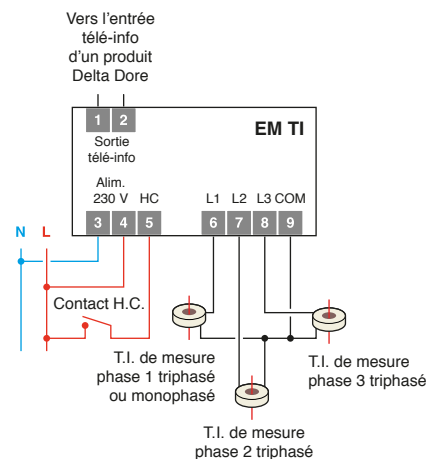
Vers l'entrée
télé-info
d'un produit
Delta Dore

1 2

Sortie
télé-info

EM TI

Alim.
230 V HC

L1 L2 L3 COM

N L

3 4 5 6 7 8 9

Contact H.C.

T.I. de mesure
phase 1 triphasé
ou monophasé

T.I. de mesure
phase 3 triphasé

T.I. de mesure
phase 2 triphasé